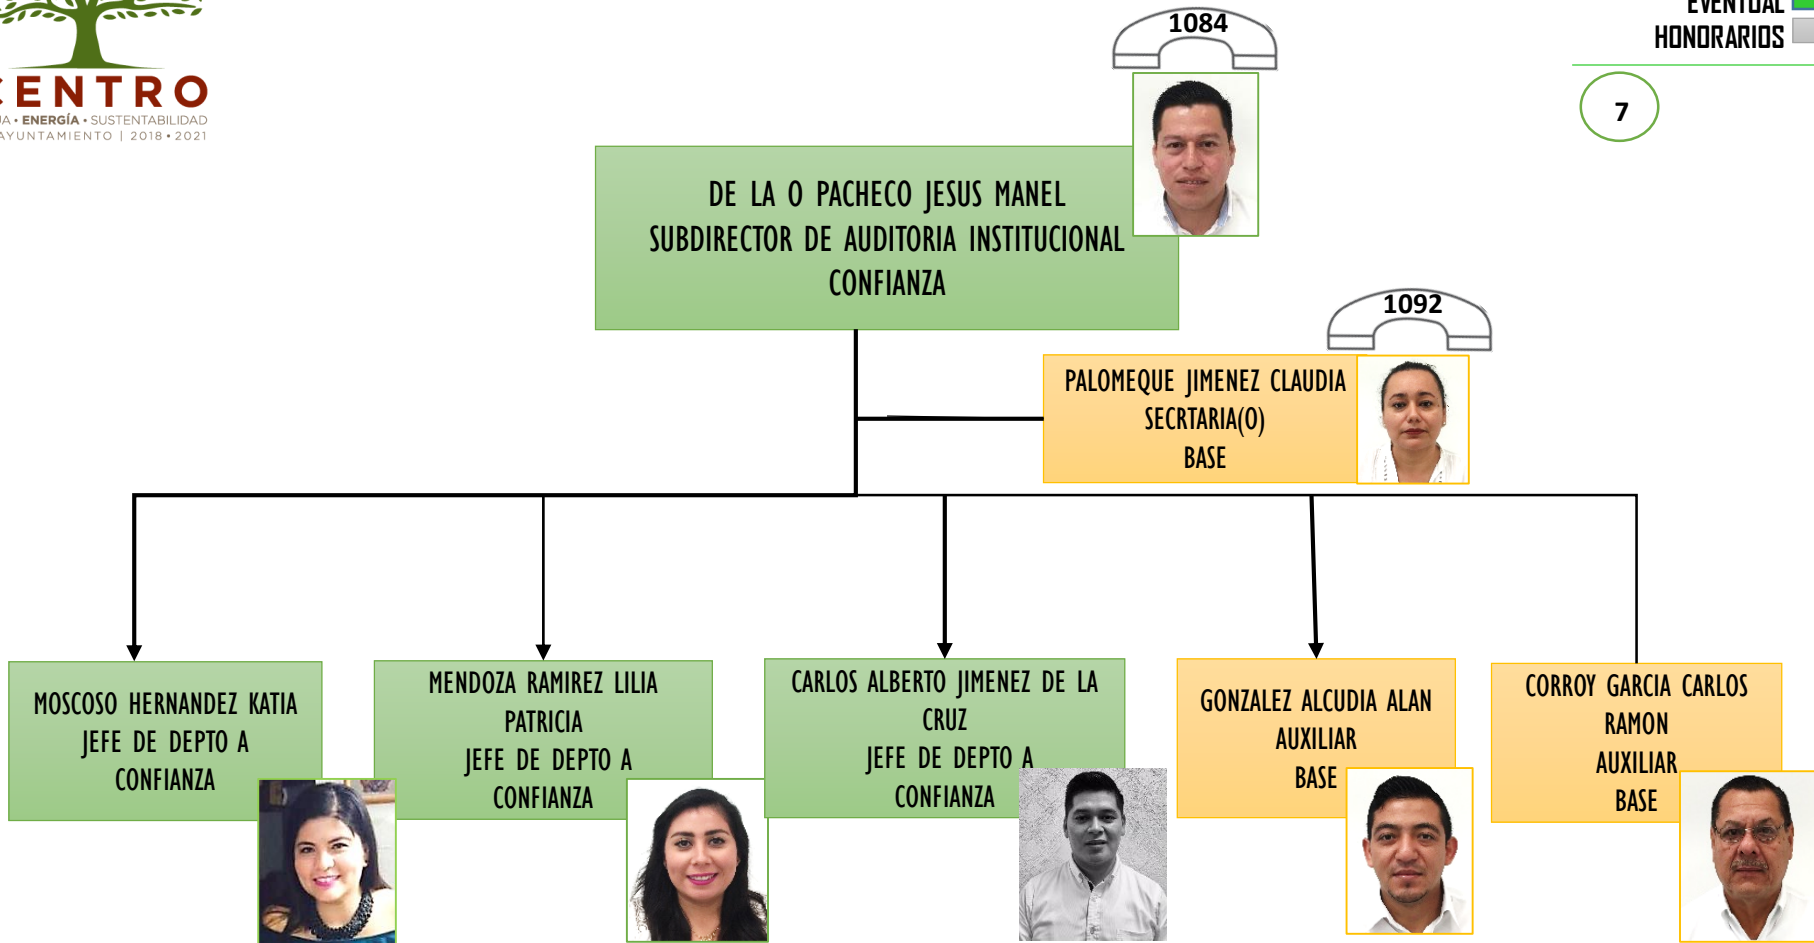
CENTRO
A • ENERGÍA • SUSTENTABILIDAD
AYUNTAMIENTO | 2018 • 2021

EVENTUAL
HONORARIOS

7

1084

DE LA O PACHECO JESUS MANEL
SUBDIRECTOR DE AUDITORIA INSTITUCIONAL
CONFIANZA

1092

PALOMEQUE JIMENEZ CLAUDIA
SECRTARIA(O)
BASE

MOSCOSO HERNANDEZ KATIA
JEFE DE DEPTO A
CONFIANZA

MENDOZA RAMIREZ LILIA PATRICIA
JEFE DE DEPTO A
CONFIANZA

CARLOS ALBERTO JIMENEZ DE LA CRUZ
JEFE DE DEPTO A
CONFIANZA

GONZALEZ ALCUDIA ALAN
AUXILIAR
BASE

CORROY GARCIA CARLOS RAMON
AUXILIAR
BASE